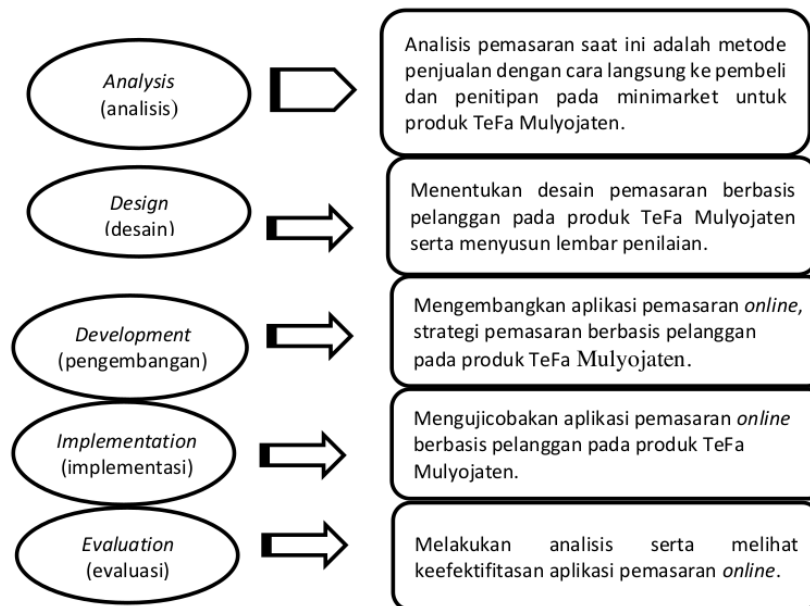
*Analysis*
(analisis)

Analisis pemasaran saat ini adalah metode penjualan dengan cara langsung ke pembeli dan penitipan pada minimarket untuk produk TeFa Mulyojaten.

*Design*
(desain)

Menentukan desain pemasaran berbasis pelanggan pada produk TeFa Mulyojaten serta menyusun lembar penilaian.

*Development*
(pengembangan)

Mengembangkan aplikasi pemasaran *online*, strategi pemasaran berbasis pelanggan pada produk TeFa Mulyojaten.

*Implementation*
(implementasi)

Mengujicobakan aplikasi pemasaran *online* berbasis pelanggan pada produk TeFa Mulyojaten.

*Evaluation*
(evaluasi)

Melakukan analisis serta melihat keefektifitasan aplikasi pemasaran *online*.